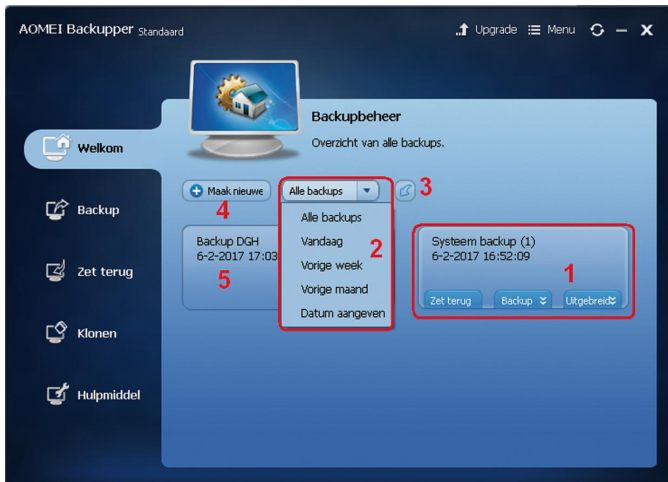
AOMEI Backupper Standaard

Upgrade Menu

Welkom

Backup

Zet terug

Klonen

Hulpmiddel

Backupbeheer

Overzicht van alle backups.

Maak nieuwe

Alle backups

3

4

Backup DGH
6-2-2017 17:03

5

Alle backups
Vandaag
Vorige week
Vorige maand
Datum aangeven

2

Systeem backup (1)
6-2-2017 16:52:09

1

Zet terug
Backup
Uitgebreid